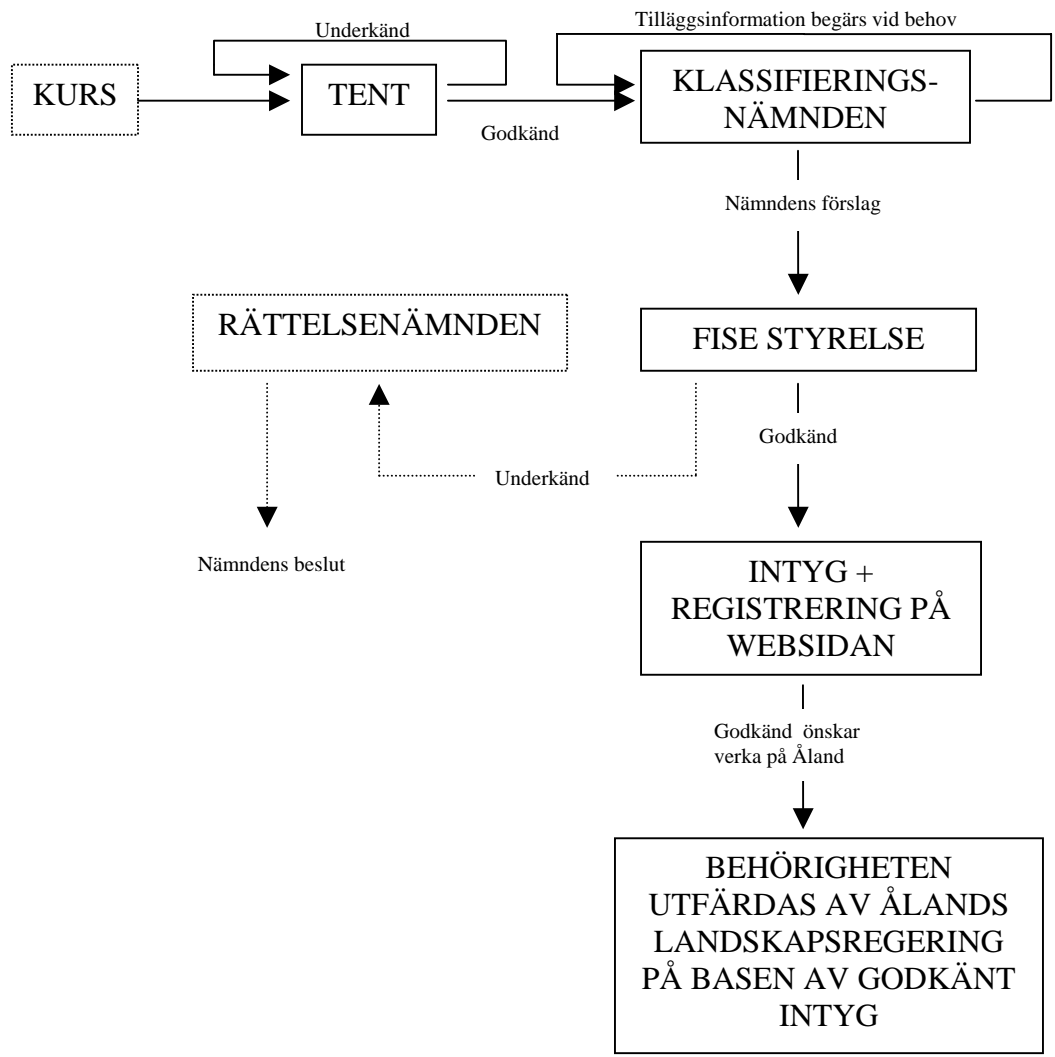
Underkänd

Tilläggsinformation begärs vid behov

KURS

TENT

KLASSIFIERINGSNÄMNDEN

Godkänd

Nämndens förslag

RÄTTELSENÄMNDEN

FISE STYRELSE

Godkänd

Underkänd

Nämndens beslut

INTYG + REGISTRERING PÅ WEBSIDAN

Godkänd önskar verka på Åland

BEHÖRIGHETEN UTFÄRDAS AV ÅLANDS LANDSKAPSREGERING PÅ BASEN AV GODKÄNT INTYG